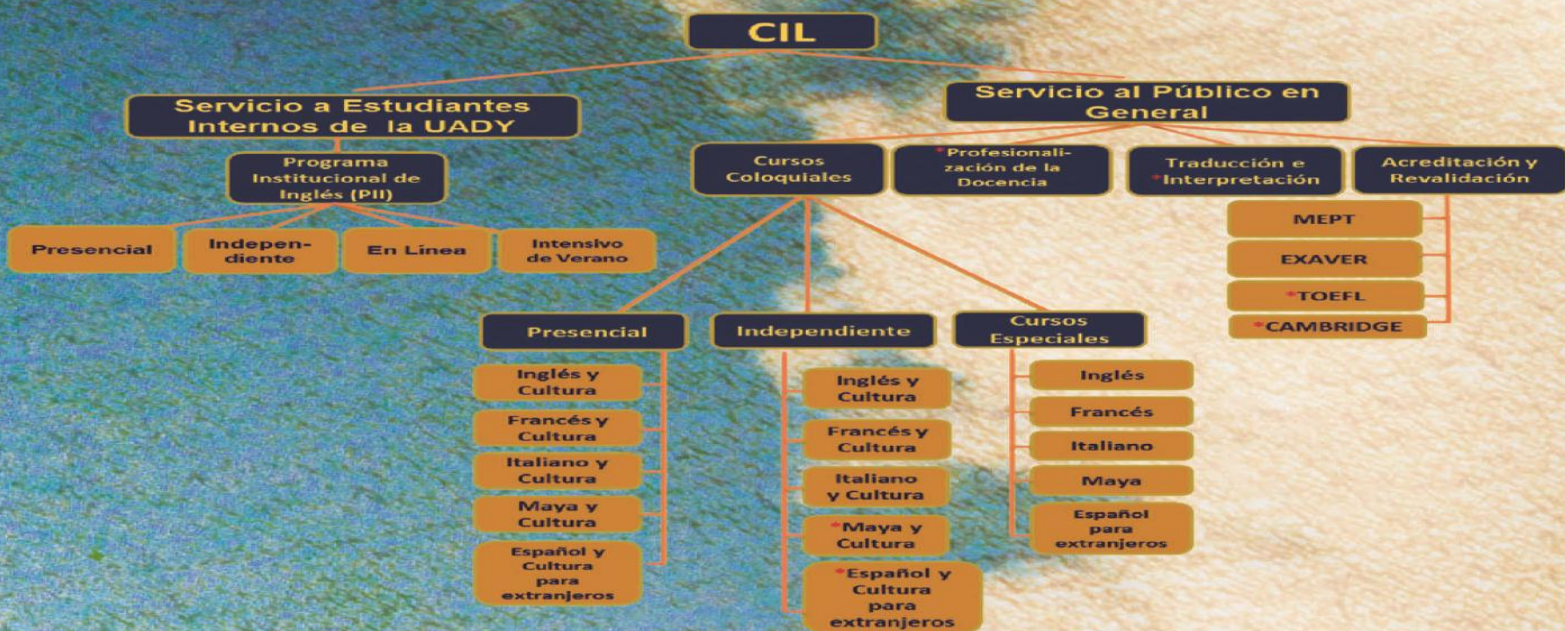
CIL

Servicio a Estudiantes Internos de la UADY

Programa Institucional de Inglés (PII)

Presencial

Independiente

En Línea

Intensivo de Verano

Servicio al Público en General

Cursos Coloquiales

*Profesionalización de la Docencia

Traducción e *Interpretación

Acreditación y Revalidación

MEPT

EXAVER

*TOEFL

*CAMBRIDGE

Presencial

Inglés y Cultura

Francés y Cultura

Italiano y Cultura

Maya y Cultura

Español y Cultura para extranjeros

Independiente

Inglés y Cultura

Francés y Cultura

Italiano y Cultura

*Maya y Cultura

*Español y Cultura para extranjeros

Cursos Especiales

Inglés

Francés

Italiano

Maya

Español para extranjeros